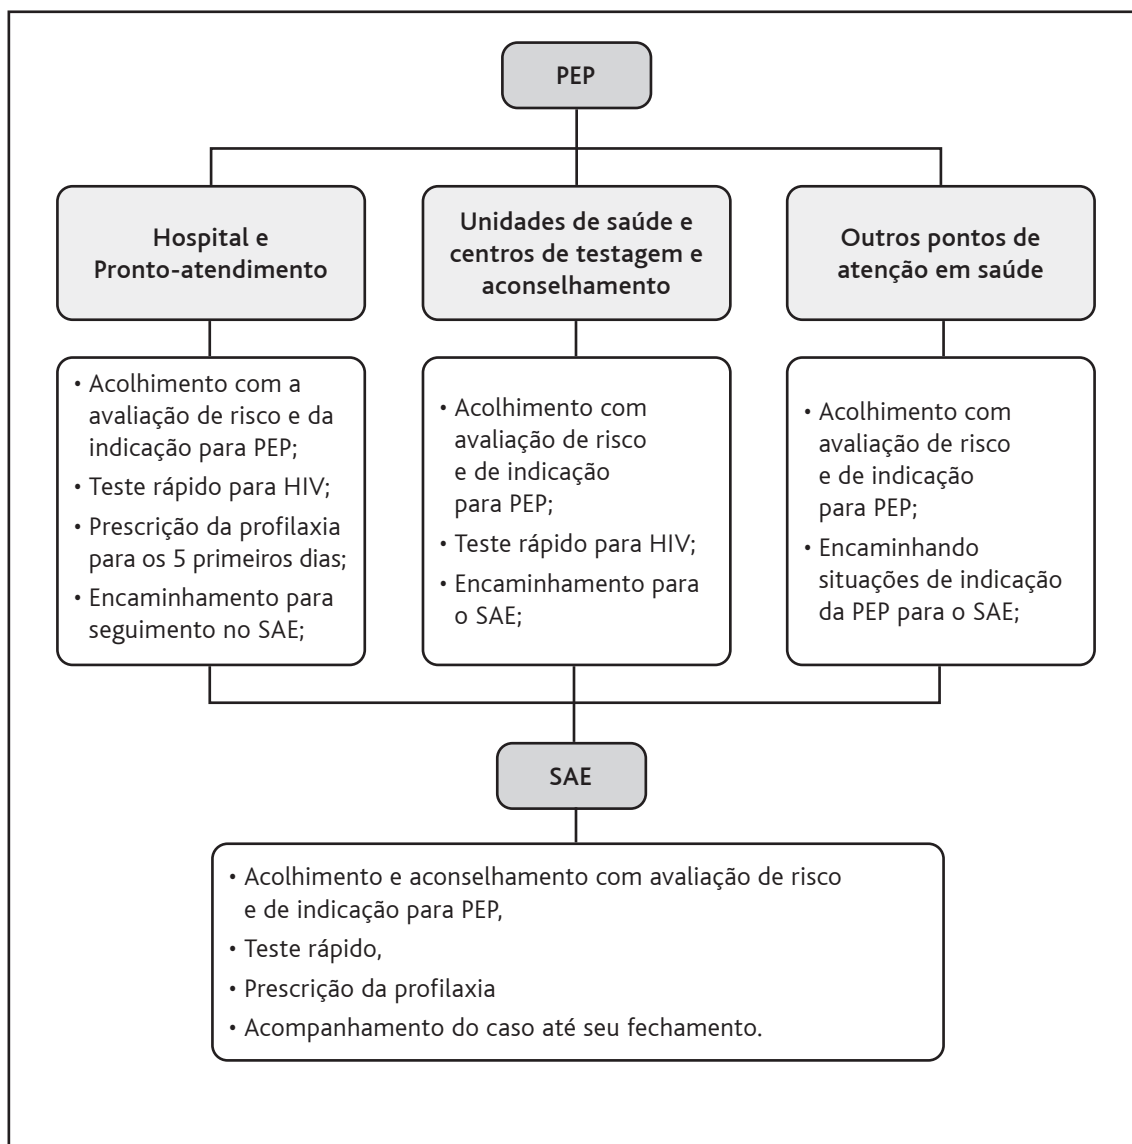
PEP

Hospital e Pronto-atendimento

• Acolhimento com a avaliação de risco e da indicação para PEP;
• Teste rápido para HIV;
• Prescrição da profilaxia para os 5 primeiros dias;
• Encaminhamento para seguimento no SAE;

Unidades de saúde e centros de testagem e aconselhamento

• Acolhimento com avaliação de risco e de indicação para PEP;
• Teste rápido para HIV;
• Encaminhamento para o SAE;

Outros pontos de atenção em saúde

• Acolhimento com avaliação de risco e de indicação para PEP;
• Encaminhando situações de indicação da PEP para o SAE;

SAE

• Acolhimento e aconselhamento com avaliação de risco e de indicação para PEP,
• Teste rápido,
• Prescrição da profilaxia
• Acompanhamento do caso até seu fechamento.